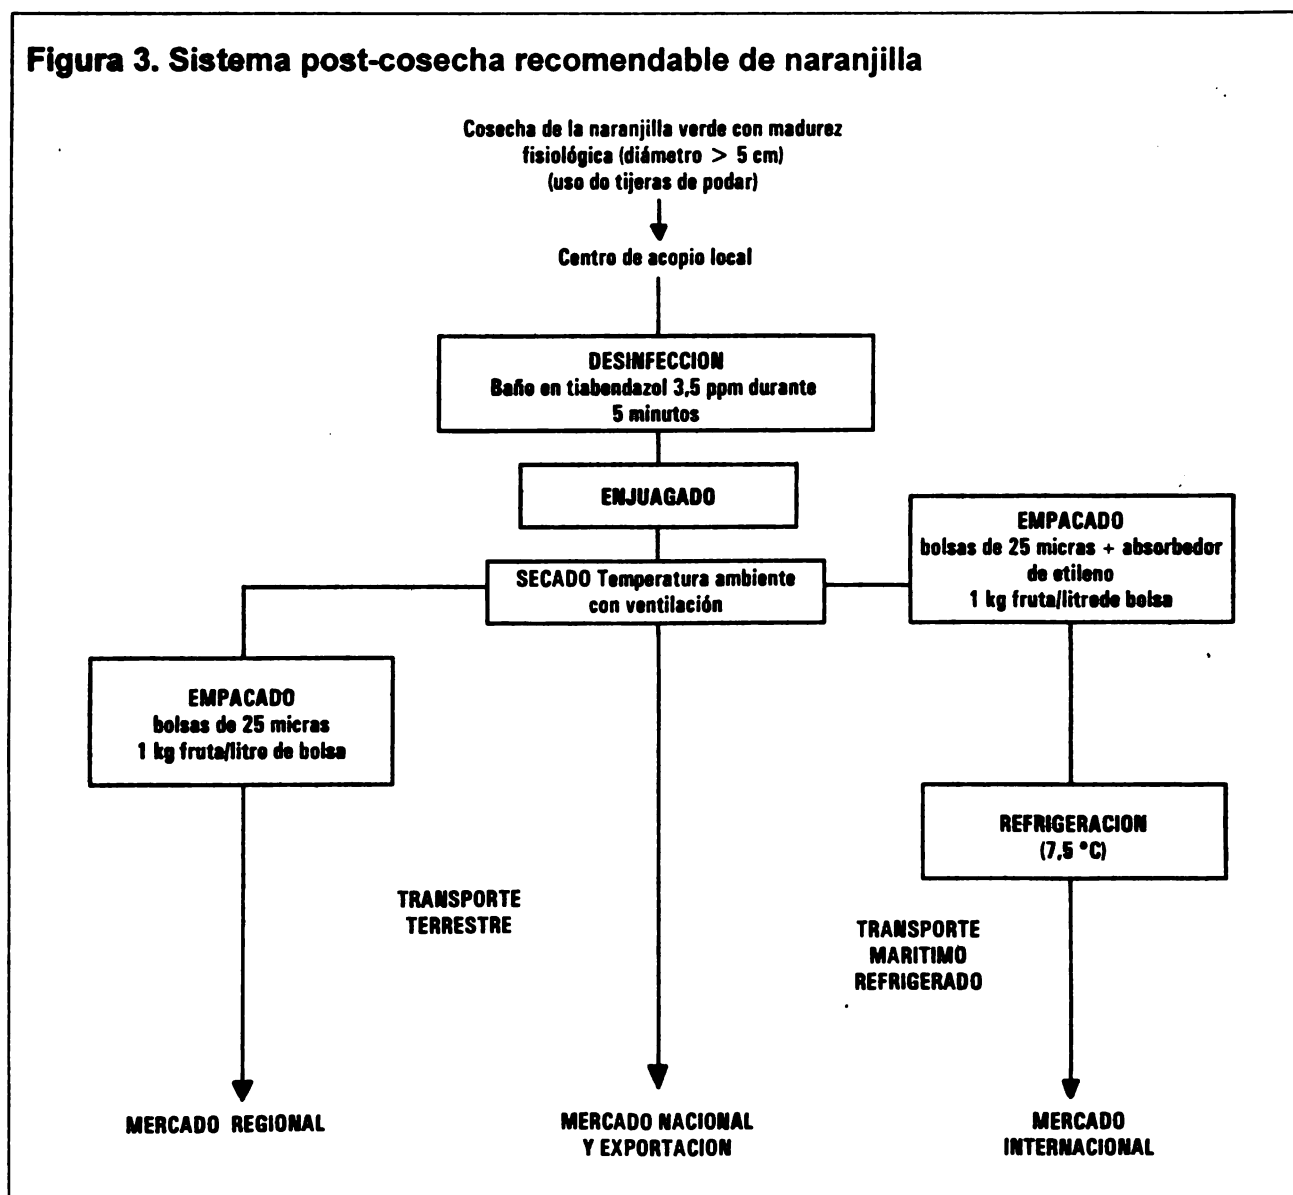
Figura 3. Sistema post-cosecha recomendable de naranjilla

Cosecha de la naranjilla verde con madurez fisiológica (diámetro > 5 cm) (uso do tijeras de podar)

Centro de acopio local

DESINFECCION
Baño en tiabendazol 3,5 ppm durante 5 minutos

ENJUAGADO

EMPACADO
bolsas de 25 micras + absorbedor de etileno
1 kg fruta/litrede bolsa

SECADO Temperatura ambiente con ventilación

EMPACADO
bolsas de 25 micras
1 kg fruta/litro de bolsa

REFRIGERACION
(7,5 °C)

TRANSPORTE TERRESTRE

TRANSPORTE MARITIMO REFRIGERADO

MERCADO REGIONAL

MERCADO NACIONAL Y EXPORTACION

MERCADO INTERNACIONAL